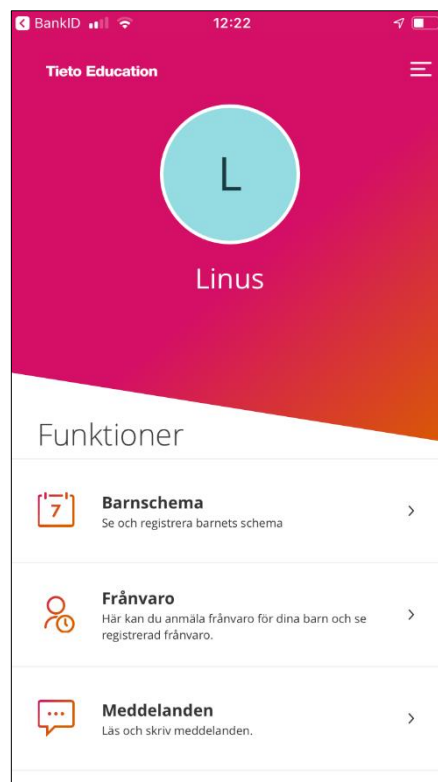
BankID 12:22

Tieto Education

L

Linus

Funktioner

7

Barnschema
Se och registrera barnets schema

Frånvaro
Här kan du anmäla frånvaro för dina barn och se registrerad frånvaro.

Meddelanden
Läs och skriv meddelanden.